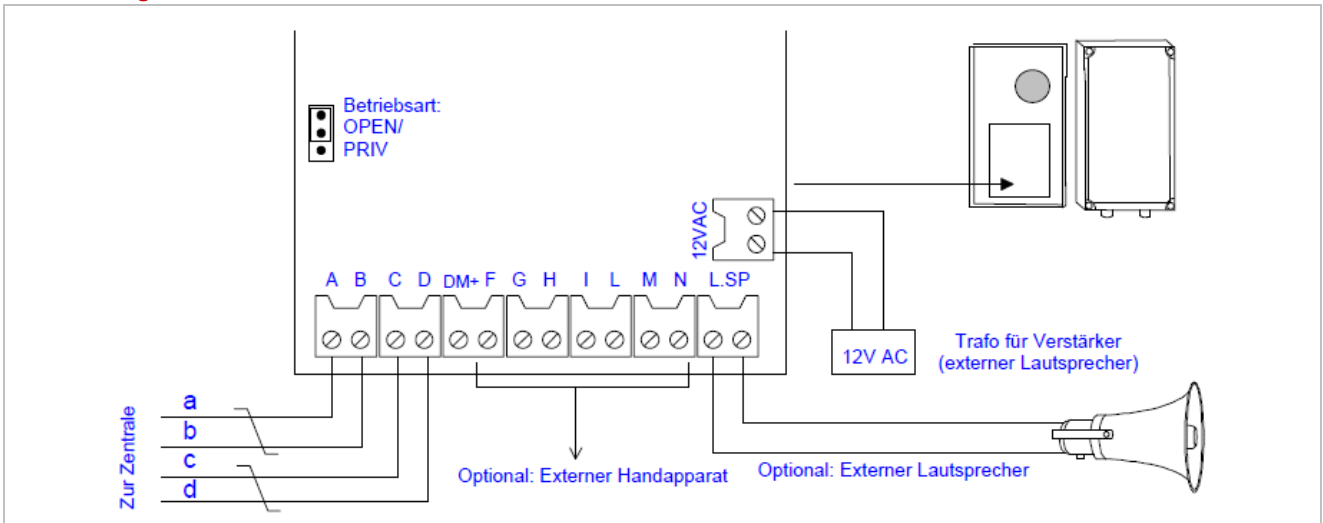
Betriebsart:
OPEN/
PRIV

12VAC

A B C D DM+ F G H I L M N L.SP

12V AC

Trafo für Verstärker
(externer Lautsprecher)

Zur Zentrale
a
b
c
d

Optional: Externer Handapparat

Optional: Externer Lautsprecher